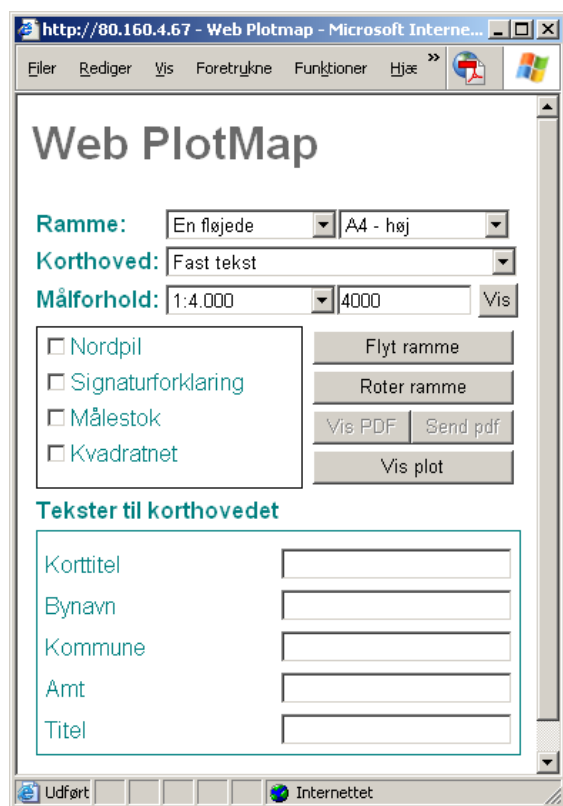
http://80.160.4.67 - Web Plotmap - Microsoft Interne...

Filer Rediger Vis Foretrukne Funktioner Hjæ »

Web PlotMap

Ramme: En fløjede A4 - høj

Korthoved: Fast tekst

Målforhold: 1:4.000 4000 Vis

☐ Nordpil
☐ Signaturforklaring
☐ Målestok
☐ Kvadratnet

Flyt ramme
Roter ramme
Vis PDF Send pdf
Vis plot

Tekster til korthovedet

Korttitel
Bynavn
Kommune
Amt
Titel

Udført Internettet